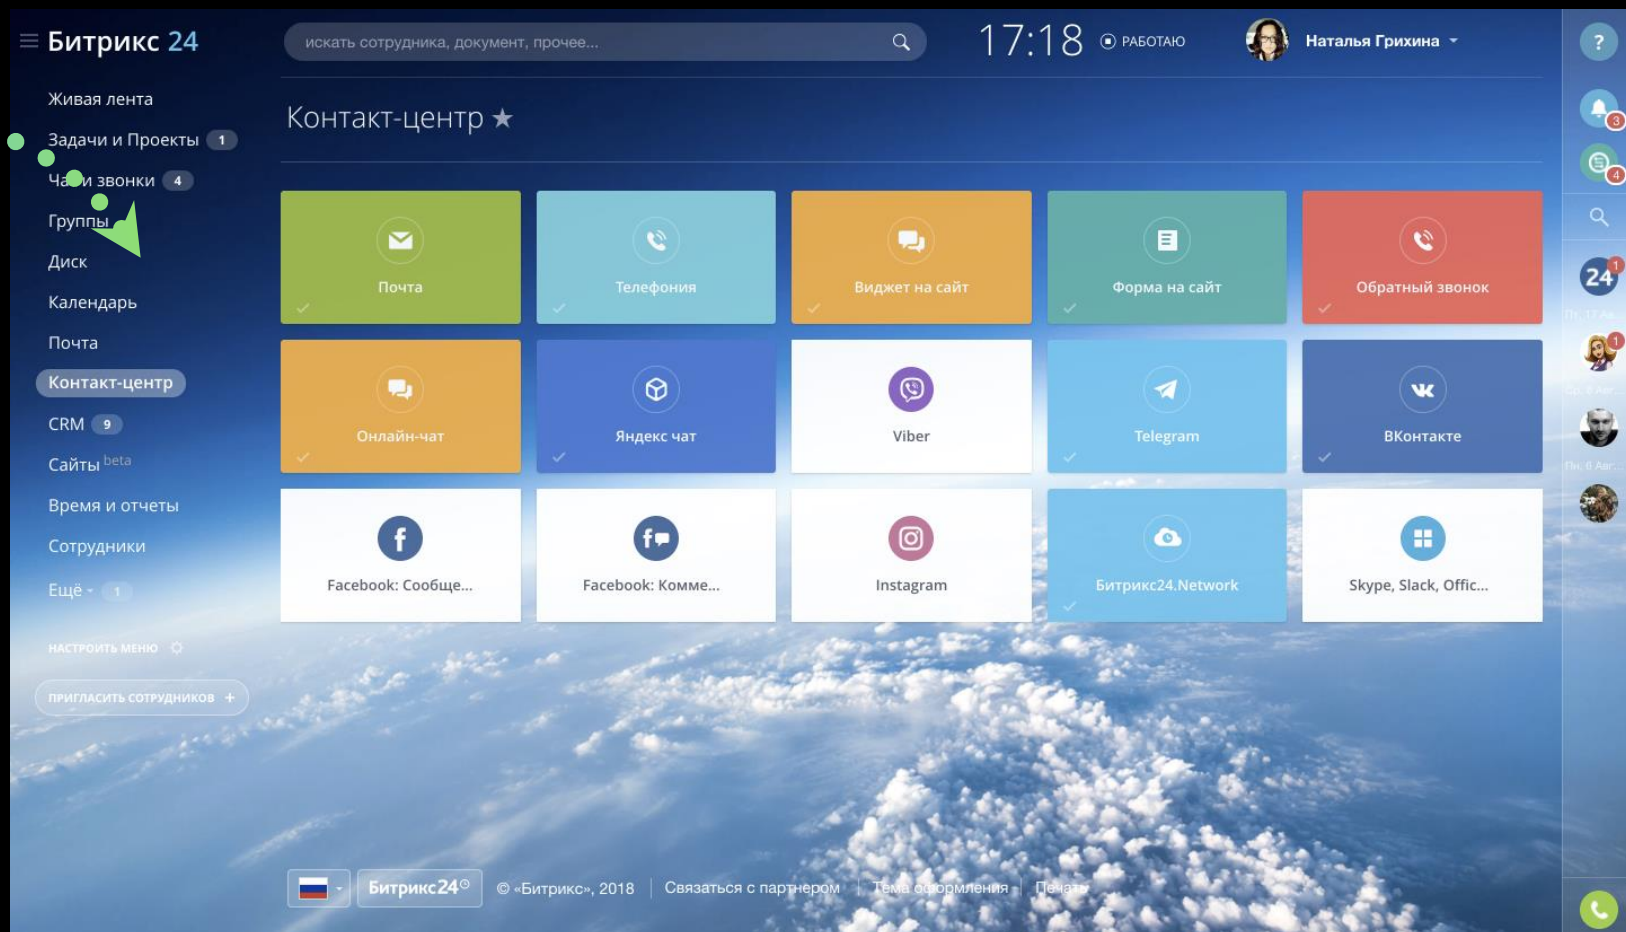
Битрикс 24

искать сотрудника, документ, прочее...

17:18 РАБОТАЮ

Наталья Грихина

Живая лента
Задачи и Проекты 1
Ча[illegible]и звонки 4
Группы
Диск
Календарь
Почта
Контакт-центр
CRM 9
Сайты beta
Время и отчеты
Сотрудники
Ещё 1

НАСТРОИТЬ МЕНЮ

ПРИГЛАСИТЬ СОТРУДНИКОВ +

Контакт-центр ★

| | | | | |
|---|---|---|---|---|
| Почта | Телефония | Виджет на сайт | Форма на сайт | Обратный звонок |
| Онлайн-чат | Яндекс чат | Viber | Telegram | ВКонтакте |
| Facebook: Сообще... | Facebook: Комме... | Instagram | Битрикс24.Network | Skype, Slack, Offic... |

Битрикс24 © «Битрикс», 2018 Связаться с партнером Тема оформления Печать

?
3
4
24
1
1